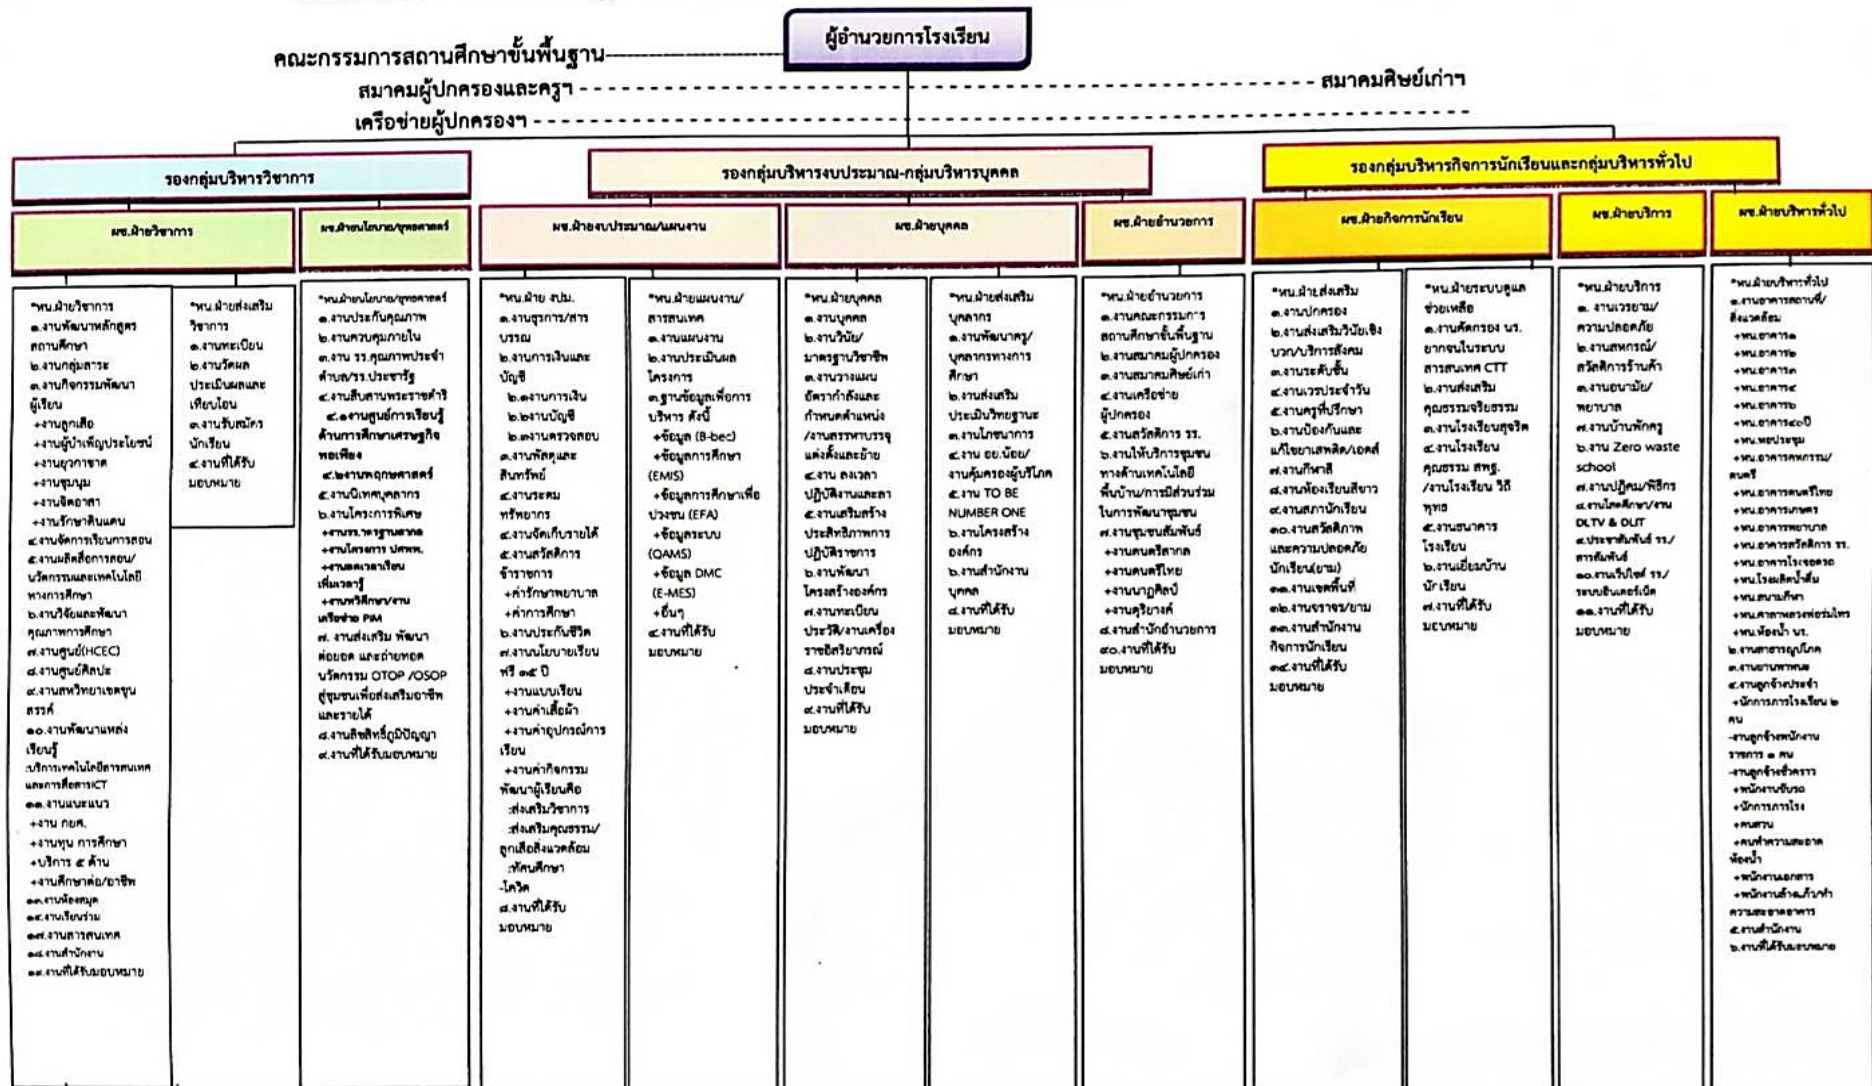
ผู้อำนวยการโรงเรียน

คณะกรรมการสถานศึกษาขั้นพื้นฐาน

สมาคมผู้ปกครองและครูฯ

สมาคมศิษย์เก่าฯ

เครือข่ายผู้ปกครองฯ

รองกลุ่มบริหารวิชาการ

รองกลุ่มบริหารงบประมาณ-กลุ่มบริหารบุคคล

รองกลุ่มบริหารกิจการนักเรียนและกลุ่มบริหารทั่วไป

ผช.ฝ่ายวิชาการ

ผช.ฝ่ายนโยบาย/ยุทธศาสตร์

ผช.ฝ่ายงบประมาณ/แผนงาน

ผช.ฝ่ายบุคคล

ผช.ฝ่ายอำนวยการ

ผช.ฝ่ายกิจการนักเรียน

ผช.ฝ่ายบริการ

ผช.ฝ่ายบริหารทั่วไป

*หน.ฝ่ายวิชาการ
๑.งานพัฒนาหลักสูตรสถานศึกษา
๒.งานกลุ่มสาระ
๓.งานกิจกรรมพัฒนาผู้เรียน
+งานลูกเสือ
+งานผู้บำเพ็ญประโยชน์
+งานยุวกาชาด
+งานชุมนุม
+งานจิตอาสา
+งานรักษาดินแดน
๔.งานจัดการเรียนการสอน
๕.งานผลิตสื่อการสอน/นวัตกรรมและเทคโนโลยีทางการศึกษา
๖.งานวิจัยและพัฒนาคุณภาพการศึกษา
๗.งานศูนย์(HCEC)
๘.งานศูนย์ศิลปะ
๙.งานสหวิทยาเขตจุนสรรค์
๑๐.งานพัฒนาแหล่งเรียนรู้
:บริการเทคโนโลยีสารสนเทศและการสื่อสารICT
๑๑.งานแนะแนว
+งาน กยศ.
+งานทุน การศึกษา
+บริการ ๕ ด้าน
+งานศึกษาต่อ/อาชีพ
๑๒.งานห้องสมุด
๑๓.งานเรียนร่วม
๑๔.งานสารสนเทศ
๑๕.งานสำนักงาน
๑๖.งานที่ได้รับมอบหมาย

*หน.ฝ่ายส่งเสริมวิชาการ
๑.งานทะเบียน
๒.งานวัดผลประเมินผลและเทียบโอน
๓.งานรับสมัครนักเรียน
๔.งานที่ได้รับมอบหมาย

*หน.ฝ่ายนโยบาย/ยุทธศาสตร์
๑.งานประกันคุณภาพ
๒.งานควบคุมภายใน
๓.งาน รร.คุณภาพประจำตำบล/รร.ประชารัฐ
๔.งานสืบสานพระราชดำริ
๕.งานศูนย์การเรียนรู้ด้านการศึกษาเศรษฐกิจพอเพียง
๕.๒งานพฤกษศาสตร์
๕.งานนิเทศบุคลากร
๖.งานโครงการพิเศษ
+งานรร.มาตรฐานสากล
+งานโครงการ ปศพพ.
+งานลดเวลาเรียนเพิ่มเวลารู้
+งานวิถีพุทธ/งานเครือข่าย PIM
๗. งานส่งเสริม พัฒนาต่อยอด และถ่ายทอดนวัตกรรม OTOP /OSOP สู่ชุมชนเพื่อส่งเสริมอาชีพและรายได้
๘.งานลิขสิทธิ์ภูมิปัญญา
๙.งานที่ได้รับมอบหมาย

*หน.ฝ่าย งปม.
๑.งานธุรการ/สารบรรณ
๒.งานการเงินและบัญชี
๒.๑งานการเงิน
๒.๒งานบัญชี
๒.๓งานตรวจสอบ
๓.งานพัสดุและสินทรัพย์
๔.งานระดมทรัพยากร
๕.งานจัดเก็บรายได้
๕.งานสวัสดิการข้าราชการ
+ค่ารักษาพยาบาล
+ค่าการศึกษา
๖.งานประกันชีวิต
๗.งานนโยบายเรียนฟรี ๑๕ ปี
+งานแบบเรียน
+งานค่าเสื้อผ้า
+งานค่าอุปกรณ์การเรียน
+งานค่ากิจกรรมพัฒนาผู้เรียนคือ
:ส่งเสริมวิชาการ
:ส่งเสริมคุณธรรม/ลูกเสือสิ่งแวดล้อม
:ทัศนศึกษา
-ไอซีท
๘.งานที่ได้รับมอบหมาย

*หน.ฝ่ายแผนงาน/สารสนเทศ
๑.งานแผนงาน
๒.งานประเมินผลโครงการ
๓.ฐานข้อมูลเพื่อการบริหาร ดังนี้
+ข้อมูล (B-bec)
+ข้อมูลการศึกษา (EMIS)
+ข้อมูลการศึกษาเพื่อปวงชน (EFA)
+ข้อมูลระบบ (OAMS)
+ข้อมูล DMC (E-MES)
+อื่นๆ
๔.งานที่ได้รับมอบหมาย

*หน.ฝ่ายบุคคล
๑.งานบุคคล
๒.งานวินัย/มาตรฐานวิชาชีพ
๓.งานวางแผนอัตรากำลังและกำหนดตำแหน่ง/งานสรรหาบรรจุแต่งตั้งและย้าย
๔.งาน ลงเวลาปฏิบัติงานและลา
๕.งานเสริมสร้างประสิทธิภาพการปฏิบัติราชการ
๖.งานพัฒนาโครงสร้างองค์กร
๗.งานทะเบียนประวัติ/งานเครื่องราชอิสริยาภรณ์
๘.งานประชุมประจำเดือน
๙.งานที่ได้รับมอบหมาย

*หน.ฝ่ายส่งเสริมบุคลากร
๑.งานพัฒนาครู/บุคลากรทางการศึกษา
๒.งานส่งเสริมประเมินวิทยฐานะ
๓.งานโภชนาการ
๔.งาน อย.น้อย/งานคุ้มครองผู้บริโภค
๕.งาน TO BE NUMBER ONE
๖.งานโครงสร้างองค์กร
๖.งานสำนักงานบุคคล
๘.งานที่ได้รับมอบหมาย

*หน.ฝ่ายอำนวยการ
๑.งานคณะกรรมการสถานศึกษาขั้นพื้นฐาน
๒.งานสมาคมผู้ปกครอง
๓.งานสมาคมศิษย์เก่า
๔.งานเครือข่ายผู้ปกครอง
๕.งานสวัสดิการ รร.
๖.งานให้บริการชุมชนทางด้านเทคโนโลยีพื้นบ้าน/การมีส่วนร่วมในการพัฒนาชุมชน
๗.งานชุมชนสัมพันธ์
+งานดนตรีสากล
+งานดนตรีไทย
+งานนาฏศิลป์
+งานดุริยางค์
๘.งานสำนักอำนวยการ
๑๐.งานที่ได้รับมอบหมาย

*หน.ฝ่ายส่งเสริม
๑.งานปกครอง
๒.งานส่งเสริมวินัยเชิงบวก/บริการสังคม
๓.งานระดับชั้น
๔.งานเวรประจำวัน
๕.งานครูที่ปรึกษา
๖.งานป้องกันและแก้ไขยาเสพติด/เอดส์
๗.งานกีฬาสี
๘.งานห้องเรียนสีขาว
๙.งานสภานักเรียน
๑๐.งานสวัสดิภาพและความปลอดภัยนักเรียน
๑๑.งานเขตพื้นที่
๑๒.งานจราจร/ยาม
๑๓.งานสำนักงานกิจการนักเรียน
๑๔.งานที่ได้รับมอบหมาย

*หน.ฝ่ายระบบดูแลช่วยเหลือ
๑.งานคัดกรอง นร.ยากจนในระบบสารสนเทศ CTT
๒.งานส่งเสริมคุณธรรมจริยธรรม
๓.งานโรงเรียนสุจริต
๔.งานโรงเรียนคุณธรรม สพฐ./งานโรงเรียน วิถีพุทธ
๕.งานธนาคารโรงเรียน
๖.งานเยี่ยมบ้านนักเรียน
๗.งานที่ได้รับมอบหมาย

*หน.ฝ่ายบริการ
๑. งานเวรยาม/ความปลอดภัย
๒.งานสหกรณ์/สวัสดิการร้านค้า
๓.งานอนามัย/พยาบาล
๔.งานบ้านพักครู
๖.งาน Zero waste school
๗.งานปฏิคม/พิธีกร
๘.งานโสตศึกษา/งาน DLTV & DLIT
๙.ประชาสัมพันธ์ รร./การสัมพันธ์
๑๐.งานเว็บไซต์ รร./ระบบอินเตอร์เน็ต
๑๑.งานที่ได้รับมอบหมาย

*หน.ฝ่ายบริหารทั่วไป
๑.งานอาคารสถานที่/สิ่งแวดล้อม
+หน.อาคาร๑
+หน.อาคาร๒
+หน.อาคาร๓
+หน.อาคาร๔
+หน.อาคาร๖
+หน.อาคาร๘๐ปี
+หน.หอประชุม
+หน.อาคารคหกรรม/ดนตรี
+หน.อาคารดนตรีไทย
+หน.อาคารเกษตร
+หน.อาคารพยาบาล
+หน.อาคารสวัสดิการ รร.
+หน.โรงเรือนเพาะชำ
+หน.โรงผลิตน้ำดื่ม
+หน.สนามกีฬา
+หน.ศาลาพระพุทธรูปประจำรร.
+หน.ห้องน้ำ นร.
๒.งานสาธารณูปโภค
๓.งานยานพาหนะ
๔.งานลูกจ้างประจำ
+นักการภารโรง ๒ คน
-งานลูกจ้างพนักงานราชการ ๑ คน
-งานลูกจ้างชั่วคราว
+พนักงานขับรถ
+นักการภารโรง
+คนสวน
+คนทำความสะอาดห้องน้ำ
+พนักงานเอกสาร
+พนักงานล้าง,ทำความสะอาดอาคาร
๕.งานสำนักงาน
๖.งานที่ได้รับมอบหมาย